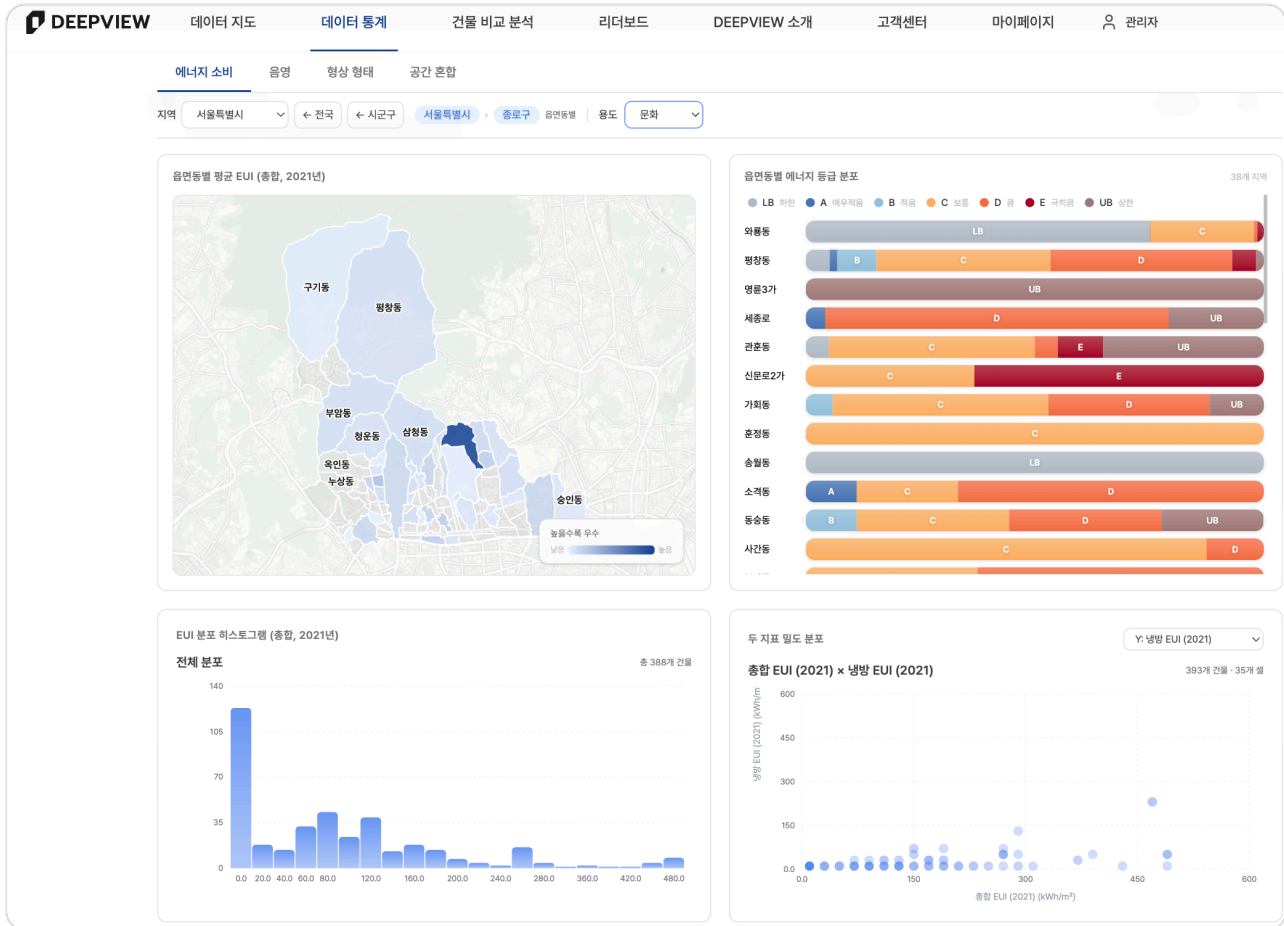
DEEPVIEW 데이터 지도 데이터 통계 건물 비교 분석 리더보드 DEEPVIEW 소개 고객센터 마이페이지 관리자

에너지 소비 음영 형상 형태 공간 혼합

지역 서울특별시 ← 전국 ← 시군구 서울특별시 › 종로구 읍면동별 용도 문화

읍면동별 평균 EUI (총합, 2021년)

구기동
평창동
부암동
청운동
삼청동
옥인동
누상동
숭인동

높을수록 우수
낮음 높음

읍면동별 에너지 등급 분포 38개 지역

LB 하한 A 매우적음 B 적음 C 보통 D 큼 E 극히큼 UB 상한

| 와룡동 | LB C |
|---|---|
| 평창동 | B C D |
| 명륜3가 | UB |
| 세종로 | D UB |
| 관훈동 | C E UB |
| 신문로2가 | C E |
| 가회동 | C D UB |
| 훈정동 | C |
| 송월동 | LB |
| 소격동 | A C D |
| 동숭동 | B C D UB |
| 사간동 | C D |

EUI 분포 히스토그램 (총합, 2021년)

전체 분포 총 388개 건물

140
105
70
35
0
0.0 20.0 40.0 60.0 80.0 120.0 160.0 200.0 240.0 280.0 320.0 360.0 420.0 480.0

두 지표 밀도 분포 Y: 냉방 EUI (2021)

총합 EUI (2021) × 냉방 EUI (2021) 393개 건물 · 35개 셀

냉방 EUI (2021) (kWh/m
600
450
300
150
0.0
0.0 150 300 450 600
총합 EUI (2021) (kWh/m²)